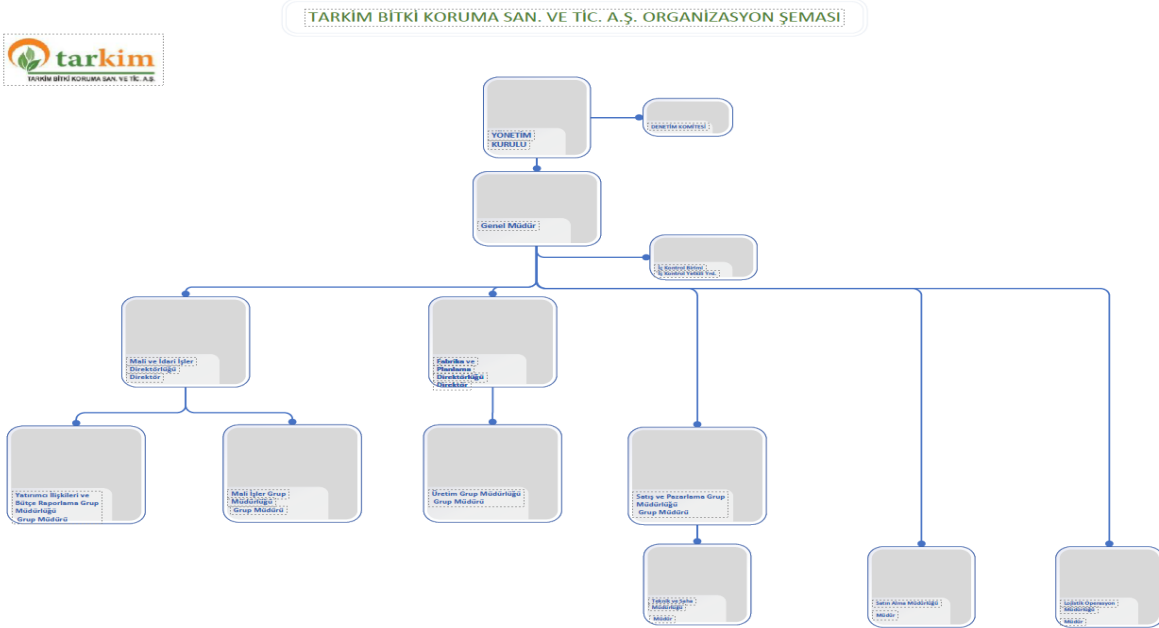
TARKİM BİTKİ KORUMA SAN. VE TİC. A.Ş. ORGANİZASYON ŞEMASI

tarkim
TARKİM BİTKİ KORUMA SAN. VE TİC. A.Ş.

YÖNETİM KURULU

DENETİM KOMİTESİ

Genel Müdür

İç Kontrol Birimi
İç Kontrol Yetkili Yrd.

Mali ve İdari İşler Direktörlüğü
Direktör

Fabrika ve Planlama Direktörlüğü
Direktör

Yatırımcı İlişkileri ve Bütçe Raporlama Grup Müdürlüğü
Grup Müdürü

Mali İşler Grup Müdürlüğü
Grup Müdürü

Üretim Grup Müdürlüğü
Grup Müdürü

Satış ve Pazarlama Grup Müdürlüğü
Grup Müdürü

Teknik ve Saha Müdürlüğü
Müdür

Satın Alma Müdürlüğü
Müdür

Lojistik Operasyon Müdürlüğü
Müdür